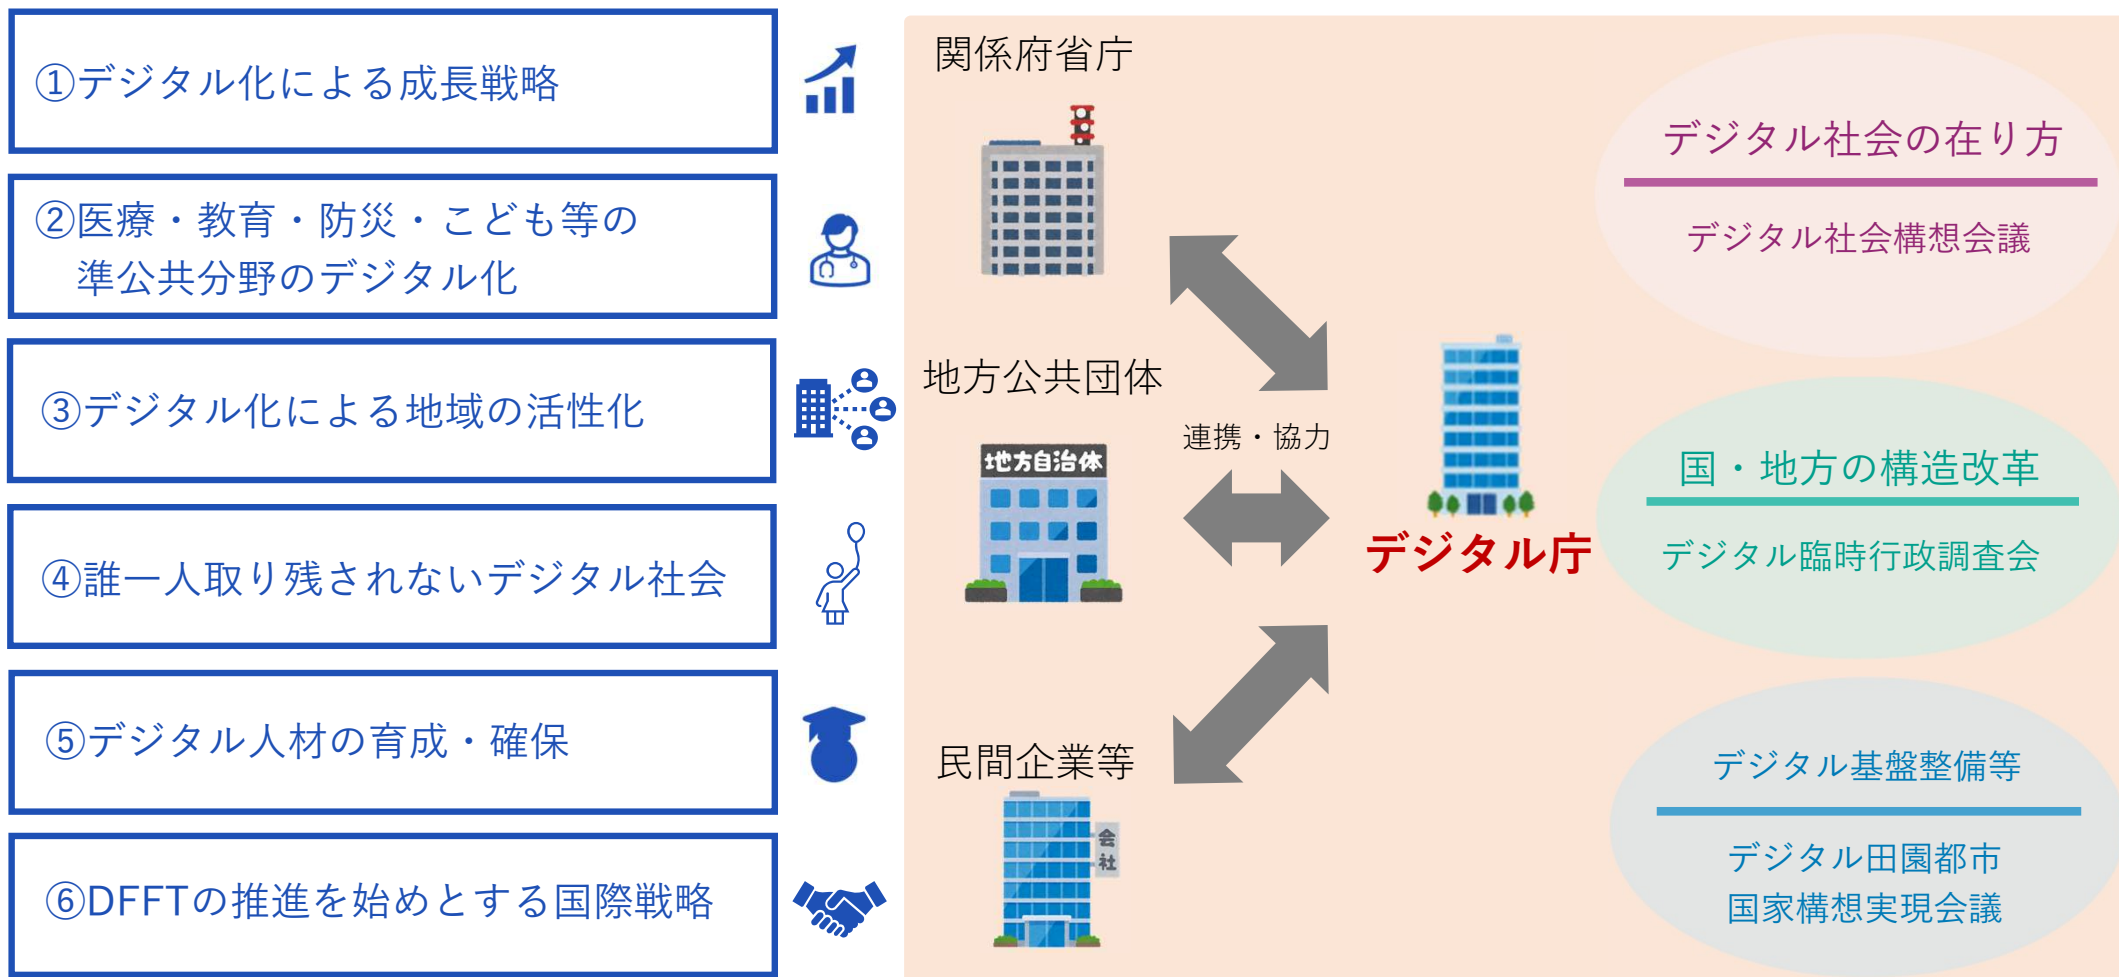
①デジタル化による成長戦略

②医療・教育・防災・こども等の準公共分野のデジタル化

③デジタル化による地域の活性化

④誰一人取り残されないデジタル社会

⑤デジタル人材の育成・確保

⑥DFFTの推進を始めとする国際戦略

関係府省庁

地方公共団体

地方自治体

連携・協力

民間企業等

会社

デジタル庁

デジタル社会の在り方

デジタル社会構想会議

国・地方の構造改革

デジタル臨時行政調査会

デジタル基盤整備等

デジタル田園都市国家構想実現会議